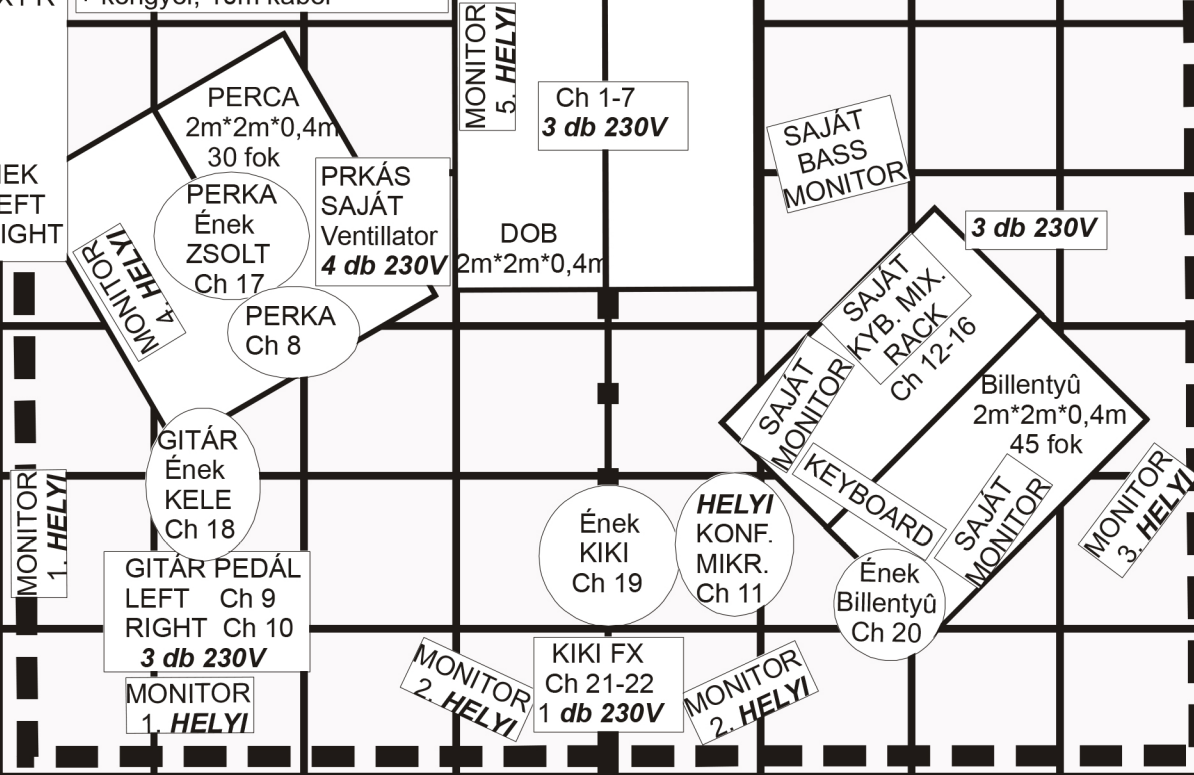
X FX

+ konygyű, 15m kábel

MONITOR 5. HELYI

Ch 1-7
3 db 230V

PERCA
2m*2m*0,4m
30 fok

ÉNEK
LEFT
RIGHT

PERKA
Ének
ZSOLT
Ch 17

PRKÁS
SAJÁT
Ventillator
4 db 230V

DOB
2m*2m*0,4m

SAJÁT
BASS
MONITOR

3 db 230V

MONITOR 4. HELYI

PERKA
Ch 8

SAJÁT
KYB. MIX.
RACK
Ch 12-16

SAJÁT MONITOR

Billentyû
2m*2m*0,4m
45 fok

GITÁR
Ének
KELE
Ch 18

KEYBOARD

SAJÁT MONITOR

MONITOR 3. HELYI

MONITOR 1. HELYI

Ének
KIKI
Ch 19

HELYI
KONF.
MIKR.
Ch 11

GITÁR PEDÁL
LEFT Ch 9
RIGHT Ch 10
3 db 230V

Ének
Billentyû
Ch 20

MONITOR
1. HELYI

MONITOR 2. HELYI

KIKI FX
Ch 21-22
1 db 230V

MONITOR 2. HELYI